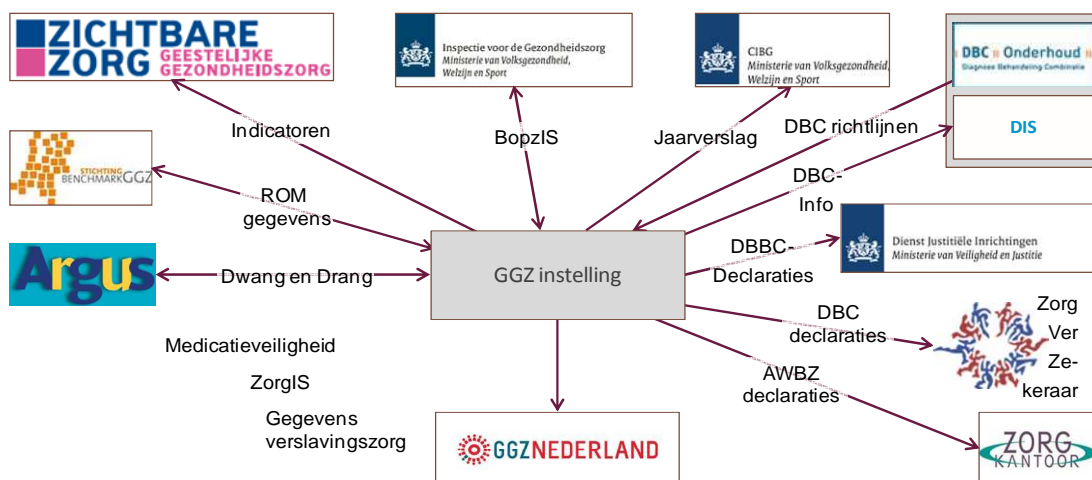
ZICHTBARE ZORG GEESTELIJKE GEZONDHEIDSZORG

Inspectie voor de Gezondheidszorg
Ministerie van Volksgezondheid, Welzijn en Sport

CIBG
Ministerie van Volksgezondheid, Welzijn en Sport

DBC Onderhoud
Diagnose Behandeling Combinatie

DIS

Indicatoren

BopzIS

Jaarverslag

DBC richtlijnen

STICHTING BENCHMARK GGZ

ROM gegevens

DBC-Info

Dienst Justitiële Inrichtingen
Ministerie van Veiligheid en Justitie

Argus

Dwang en Drang

GGZ instelling

DBBC-Declaraties

DBC declaraties

Zorg Ver Ze-keraar

Medicatieveiligheid

ZorgIS

Gegevens verslavingszorg

AWBZ declaraties

GGZNEDERLAND

ZORG KANTOOR